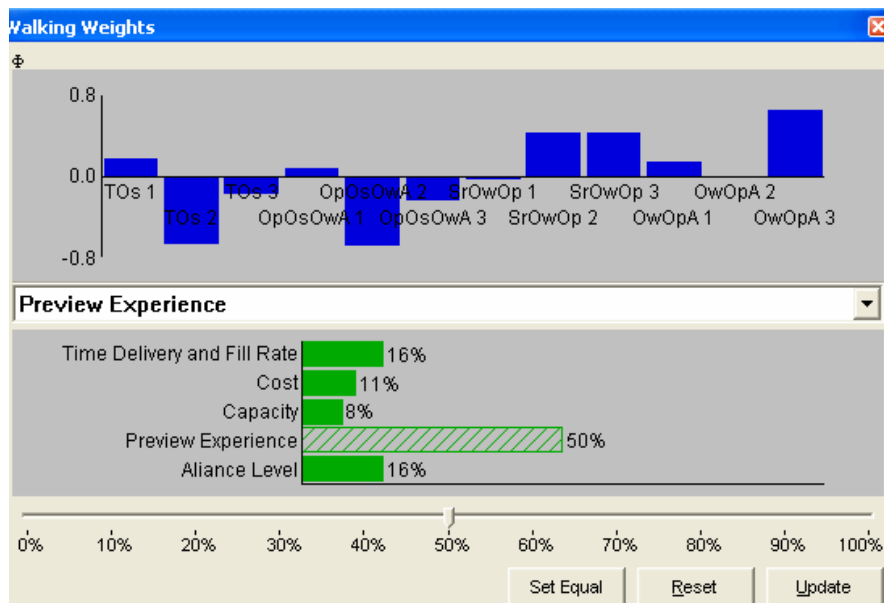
Walking Weights

0.8
0.0
-0.8
TOs 1
TOs 2
TOs 3
OpOsOwA 1
OpOsOwA 2
OpOsOwA 3
SrOwOp 1
SrOwOp 2
SrOwOp 3
OwOpA 1
OwOpA 2
OwOpA 3

Preview Experience

Time Delivery and Fill Rate 16%
Cost 11%
Capacity 8%
Preview Experience 50%
Aliance Level 16%

0% 10% 20% 30% 40% 50% 60% 70% 80% 90% 100%

Set Equal
Reset
Update